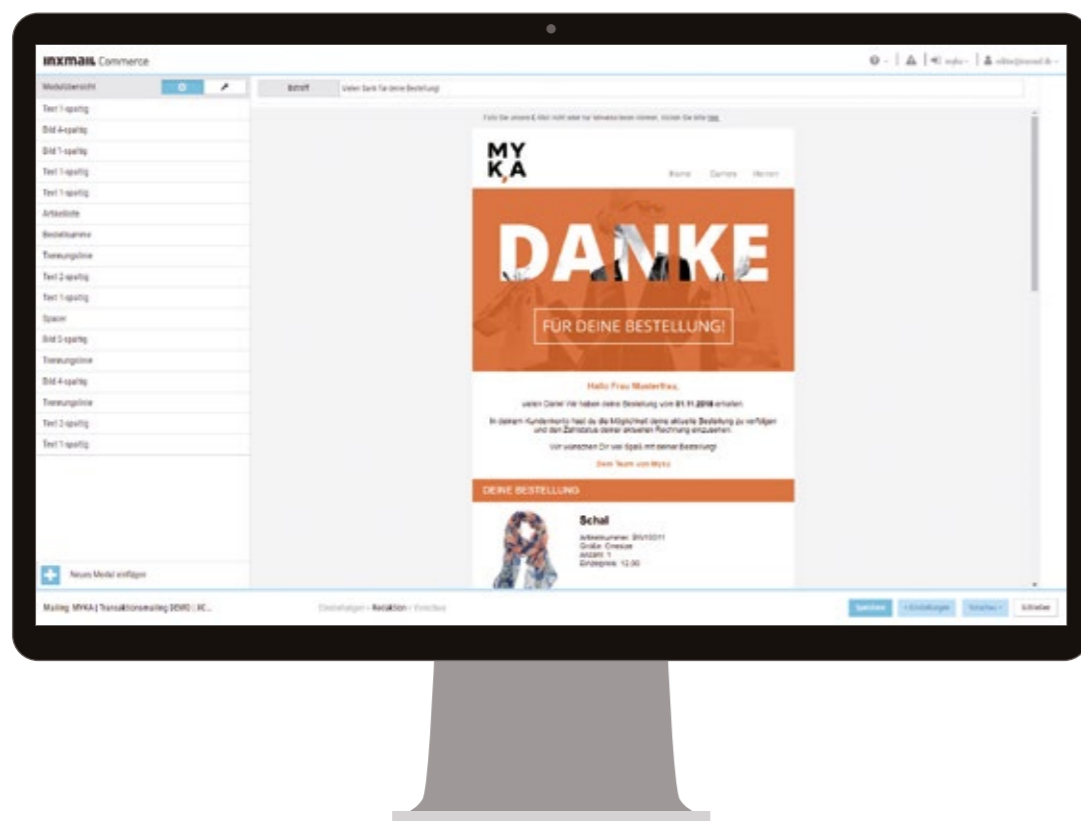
inxmail Commerce

Modulübersicht

Text 1-spaltig
Bild 4-spaltig
Bild 1-spaltig
Text 1-spaltig
Text 1-spaltig
Artikelliste
Bestellsumme
Trennungslinie
Text 2-spaltig
Text 1-spaltig
Spacer
Bild 3-spaltig
Trennungslinie
Bild 4-spaltig
Trennungslinie
Text 2-spaltig
Text 1-spaltig

Neues Modul einfügen

Betreff: Vielen Dank für deine Bestellung!

Falls Sie unsere E-Mail nicht oder nur fehlerhaft lesen können, klicken Sie bitte hier.

MY K,A

Home Damen Herren

DANKE

FÜR DEINE BESTELLUNG!

Hallo Frau Musterfrau,

vielen Dank! Wir haben deine Bestellung vom 01.11.2018 erhalten.

In deinem Kundenkonto hast du die Möglichkeit deine aktuelle Bestellung zu verfolgen und den Zahlstatus deiner aktuellen Rechnung einzusehen.

Wir wünschen Dir viel Spaß mit deiner Bestellung!

Dein Team von Myka

DEINE BESTELLUNG

Schal
Artikelnummer: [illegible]
Größe: Onesize
Anzahl: 1
Einzelpreis: 12,00

Mailing: MYKA | Transaktionsmailing DEMO | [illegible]

Einstellungen › Redaktion › Vorschau

Speichern | Einstellungen | Vorschau | Schließen